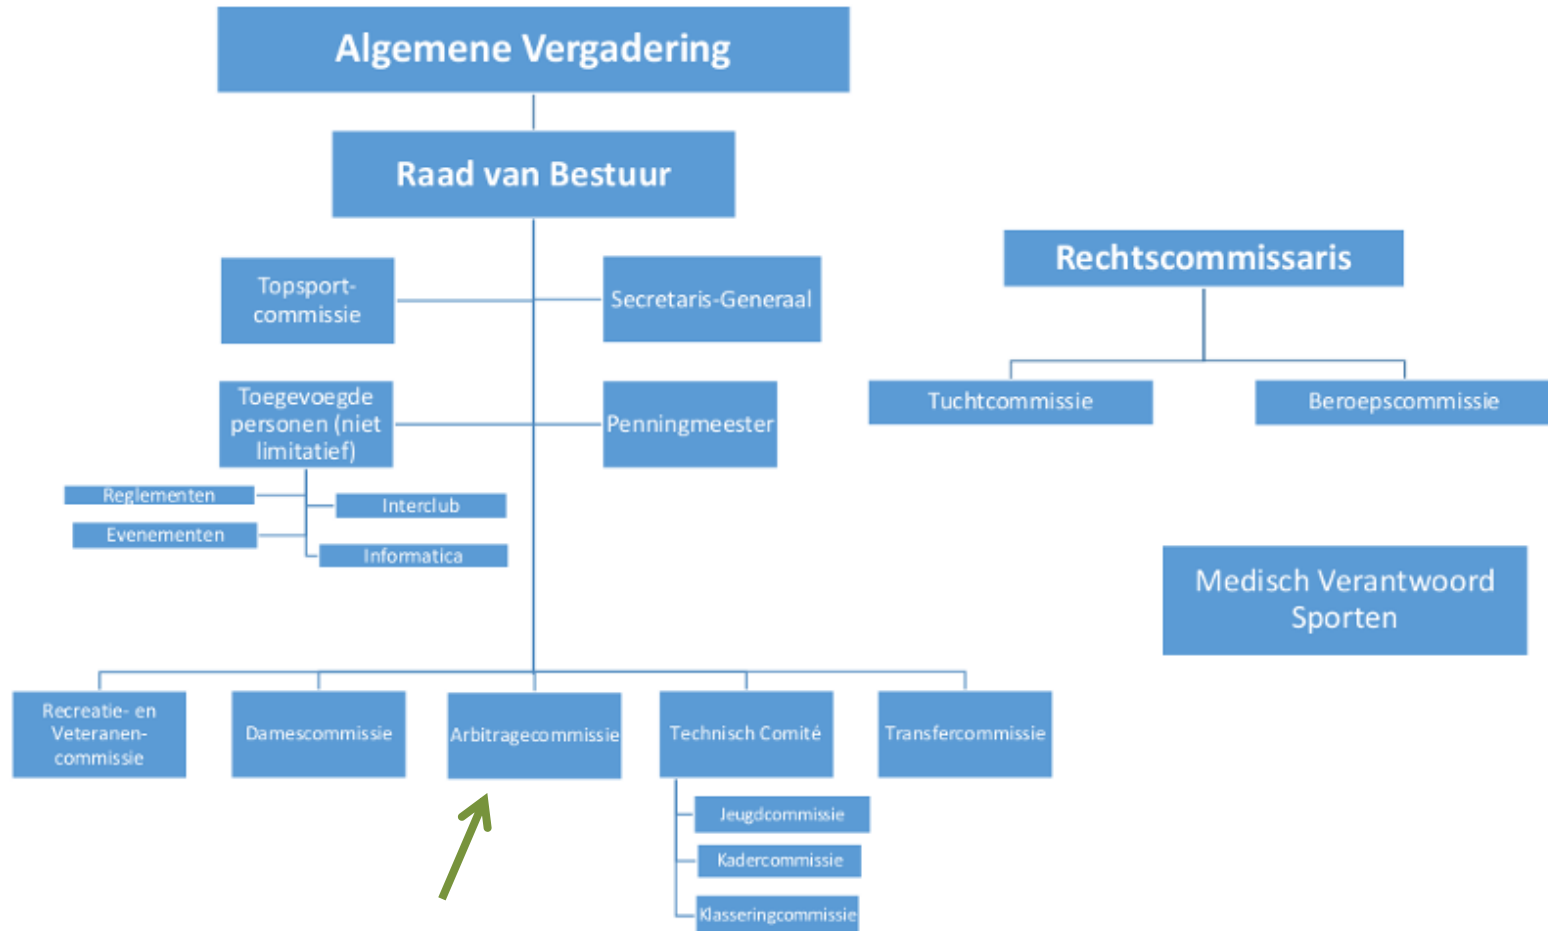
Algemene Vergadering

Raad van Bestuur

Topsport-commissie

Secretaris-Generaal

Toegevoegde personen (niet limitatief)

Penningmeester

Reglementen

Interclub

Evenementen

Informatica

Rechtscommissaris

Tuchtcommissie

Beroepscommissie

Medisch Verantwoord Sporten

Recreatie- en Veteranen-commissie

Damescommissie

Arbitragecommissie

Technisch Comité

Transfercommissie

Jeugdcommissie

Kadercommissie

Klasseringcommissie